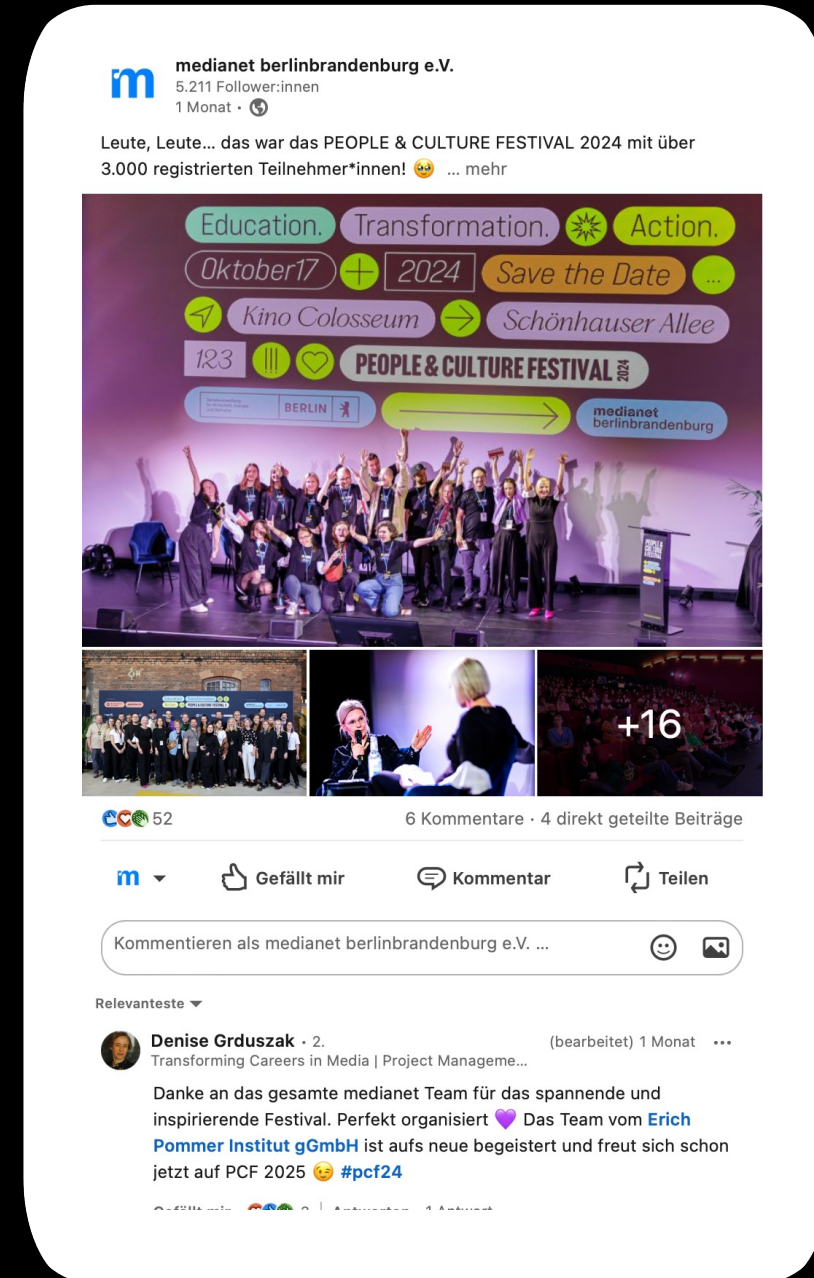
medianet berlinbrandenburg e.V.
5.211 Follower:innen
1 Monat •

Leute, Leute… das war das PEOPLE & CULTURE FESTIVAL 2024 mit über 3.000 registrierten Teilnehmer*innen! 🥹 … mehr

Education. Transformation. Action.
Oktober17 + 2024 Save the Date …
Kino Colosseum → Schönhauser Allee
123 PEOPLE & CULTURE FESTIVAL 2024
BERLIN
medianet berlinbrandenburg

+16

52
6 Kommentare • 4 direkt geteilte Beiträge

Gefällt mir
Kommentar
Teilen

Kommentieren als medianet berlinbrandenburg e.V. …

Relevanteste

Denise Grduszak • 2.
(bearbeitet) 1 Monat
Transforming Careers in Media | Project Manageme…

Danke an das gesamte medianet Team für das spannende und inspirierende Festival. Perfekt organisiert 💜 Das Team vom Erich Pommer Institut gGmbH ist aufs neue begeistert und freut sich schon jetzt auf PCF 2025 😉 #pcf24

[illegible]